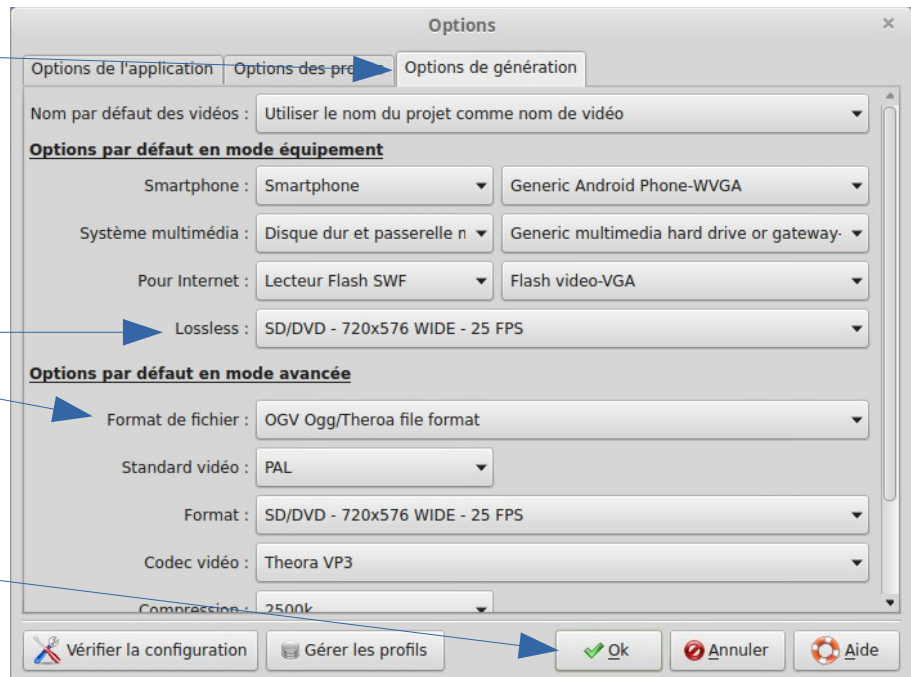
Options

Options de l'application | Options des pro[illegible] | Options de génération

Nom par défaut des vidéos : Utiliser le nom du projet comme nom de vidéo

Options par défaut en mode équipement

Smartphone : Smartphone | Generic Android Phone-WVGA

Système multimédia : Disque dur et passerelle n | Generic multimedia hard drive or gateway-

Pour Internet : Lecteur Flash SWF | Flash video-VGA

Lossless : SD/DVD - 720x576 WIDE - 25 FPS

Options par défaut en mode avancée

Format de fichier : OGV Ogg/Theroa file format

Standard vidéo : PAL

Format : SD/DVD - 720x576 WIDE - 25 FPS

Codec vidéo : Theora VP3

Compression : 2500k

Vérifier la configuration | Gérer les profils | Ok | Annuler | Aide